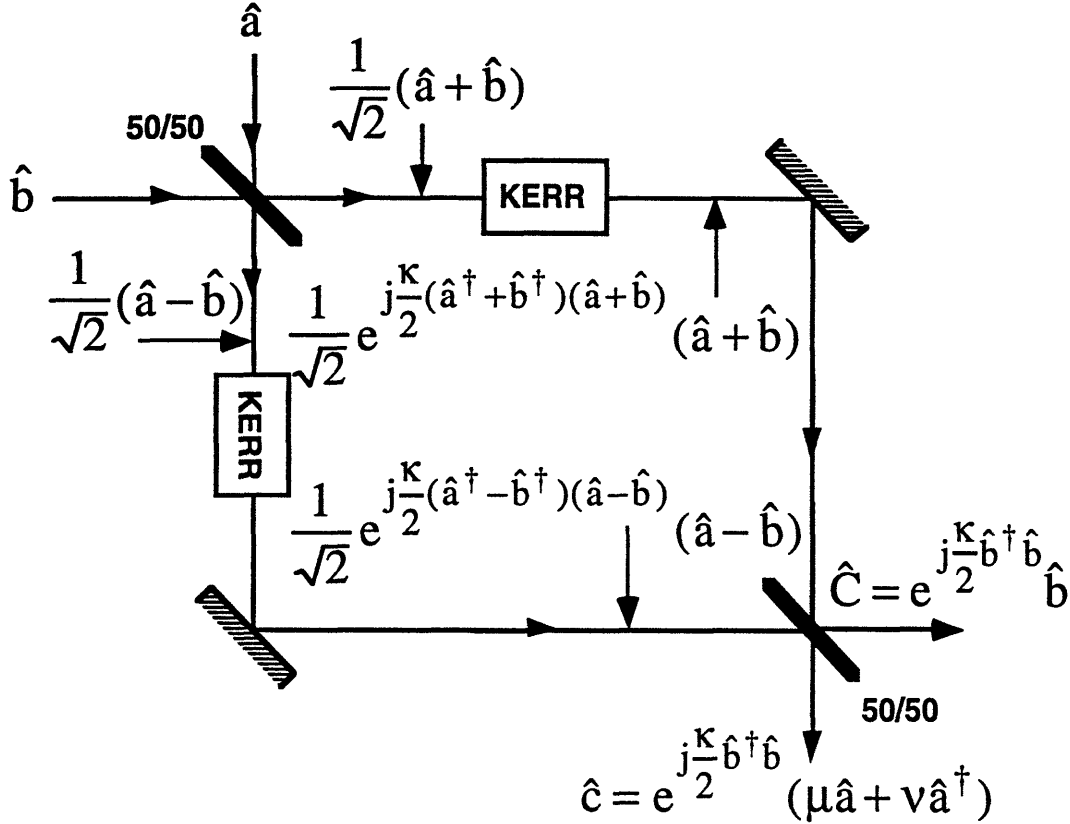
$\hat{a}$

$\frac{1}{\sqrt{2}}(\hat{a}+\hat{b})$

50/50

$\hat{b}$

KERR

$\frac{1}{\sqrt{2}}(\hat{a}-\hat{b})$

$\frac{1}{\sqrt{2}}e^{j\frac{\kappa}{2}(\hat{a}^\dagger+\hat{b}^\dagger)(\hat{a}+\hat{b})}$

$(\hat{a}+\hat{b})$

KERR

$\frac{1}{\sqrt{2}}e^{j\frac{\kappa}{2}(\hat{a}^\dagger-\hat{b}^\dagger)(\hat{a}-\hat{b})}$

$(\hat{a}-\hat{b})$

$\hat{C}=e^{j\frac{\kappa}{2}\hat{b}^\dagger\hat{b}}\hat{b}$

50/50

$\hat{c}=e^{j\frac{\kappa}{2}\hat{b}^\dagger\hat{b}}(\mu\hat{a}+\nu\hat{a}^\dagger)$